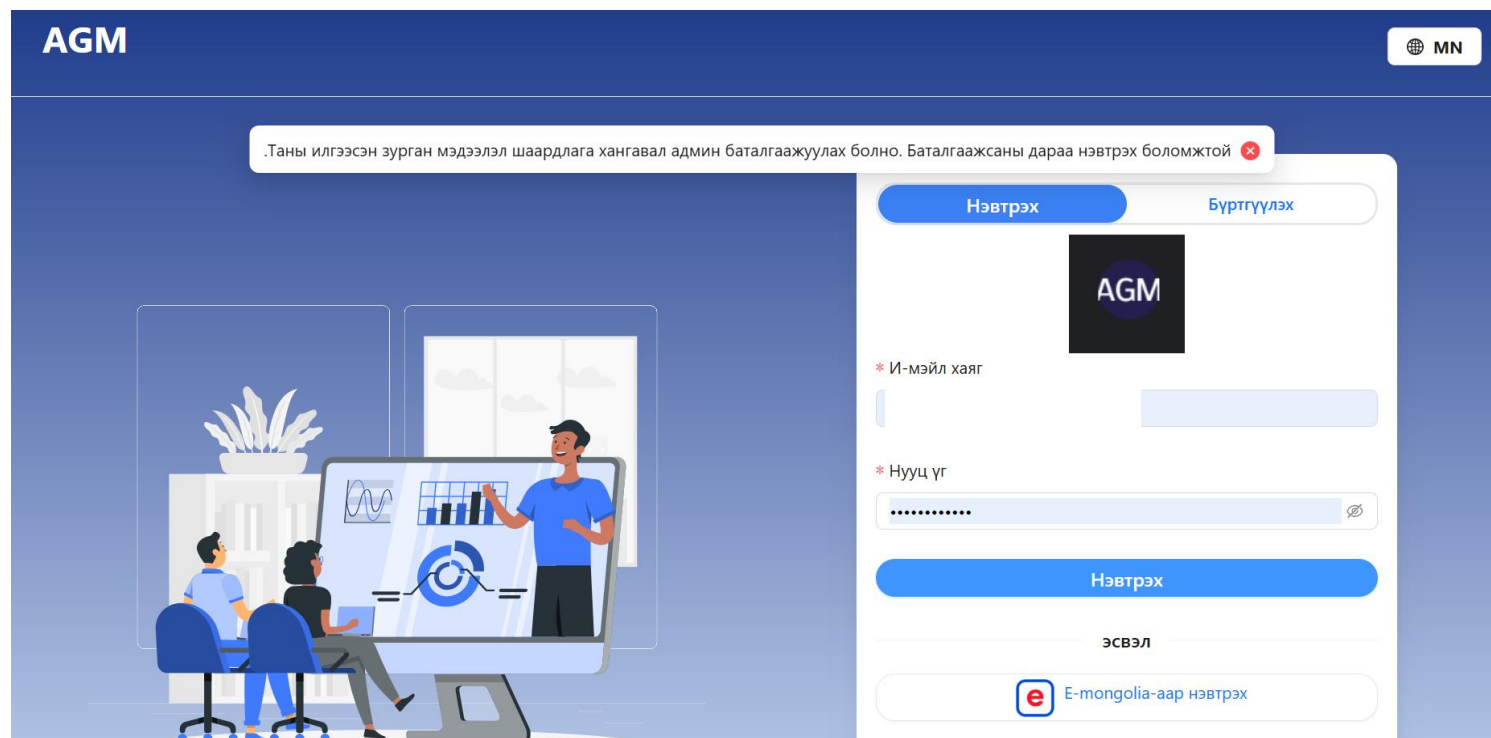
AGM

MN

.Таны илгээсэн зурган мэдээлэл шаардлага хангавал админ баталгаажуулах болно. Баталгаажсаны дараа нэвтрэх боломжтой

Нэвтрэх

Бүртгүүлэх

AGM

* И-мэйл хаяг

* Нууц үг

••••••••••••

Нэвтрэх

эсвэл

e

E-mongolia-аар нэвтрэх